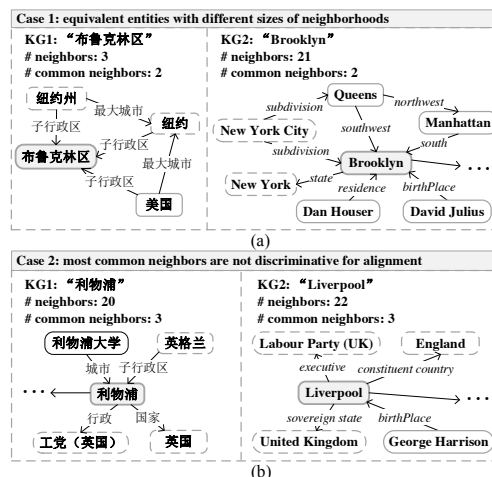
Case 1: equivalent entities with different sizes of neighborhoods

KG1: “布鲁克林区”
# neighbors: 3
# common neighbors: 2

纽约州
最大城市
子行政区
纽约
子行政区
布鲁克林区
最大城市
子行政区
美国

KG2: “Brooklyn”
# neighbors: 21
# common neighbors: 2

subdivision
Queens
northwest
New York City
southwest
Manhattan
subdivision
south
Brooklyn
...
New York
state
residence
birthPlace
Dan Houser
David Julius

(a)

Case 2: most common neighbors are not discriminative for alignment

KG1: “利物浦”
# neighbors: 20
# common neighbors: 3

利物浦大学
英格兰
城市
子行政区
...
利物浦
行政
国家
工党（英国）
英国

KG2: “Liverpool”
# neighbors: 22
# common neighbors: 3

Labour Party (UK)
England
executive
constituent country
Liverpool
...
sovereign state
birthPlace
United Kingdom
George Harrison

(b)